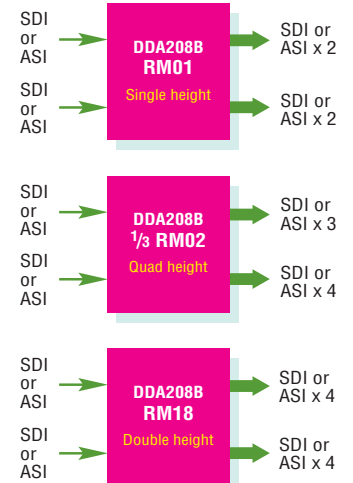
SDI or ASI

SDI or ASI

DDA208B
RM01
Single height

SDI or ASI x 2

SDI or ASI x 2

SDI or ASI

SDI or ASI

DDA208B
$\frac{1}{3}$ RM02
Quad height

SDI or ASI x 3

SDI or ASI x 4

SDI or ASI

SDI or ASI

DDA208B
RM18
Double height

SDI or ASI x 4

SDI or ASI x 4